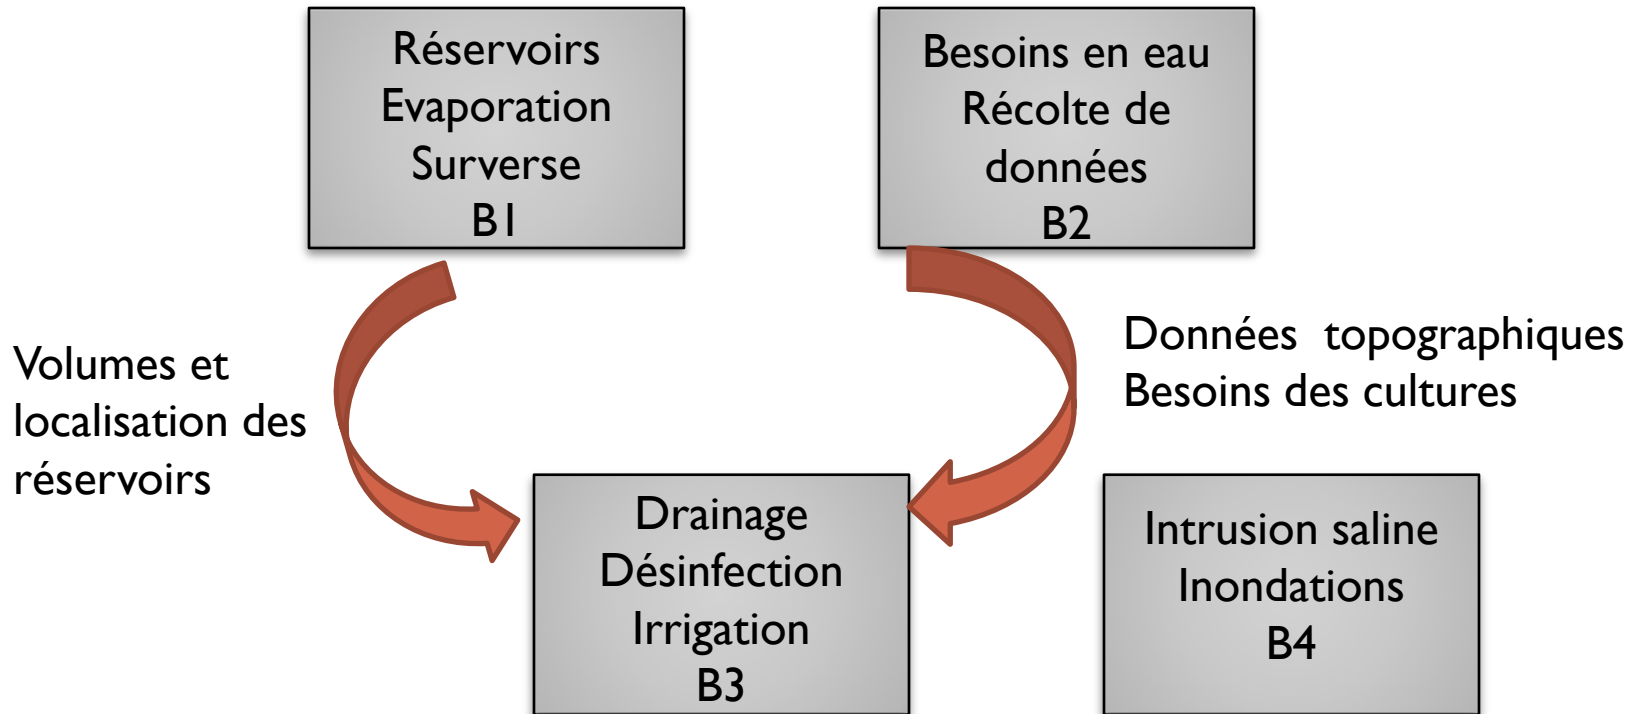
Réservoirs
Evaporation
Surverse
B1

Besoins en eau
Récolte de données
B2

Volumes et localisation des réservoirs

Données topographiques
Besoins des cultures

Drainage
Désinfection
Irrigation
B3

Intrusion saline
Inondations
B4